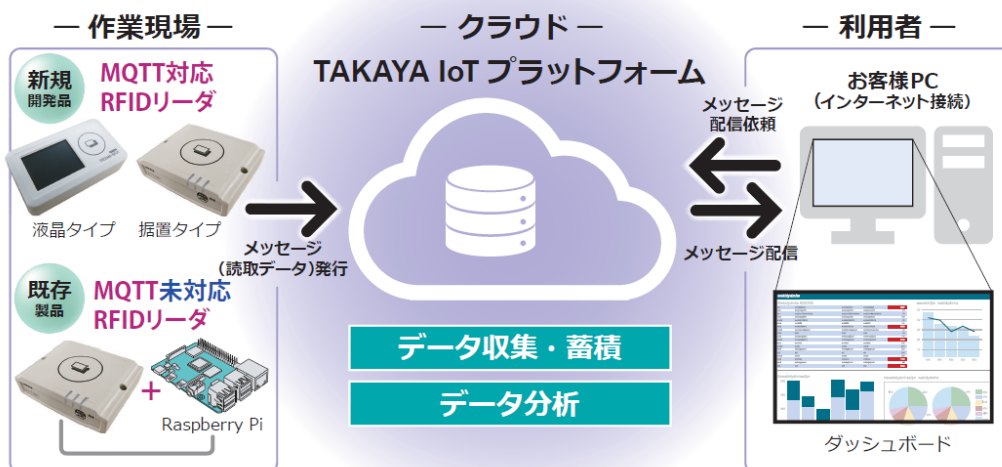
— 作業現場 —

新規
開発品

MQTT対応
RFIDリーダ

液晶タイプ

据置タイプ

既存
製品

MQTT未対応
RFIDリーダ

Raspberry Pi

メッセージ
（読取データ）発行

— クラウド —

TAKAYA IoT プラットフォーム

データ収集・蓄積

データ分析

メッセージ
配信依頼

メッセージ配信

— 利用者 —

お客様PC
（インターネット接続）

ダッシュボード